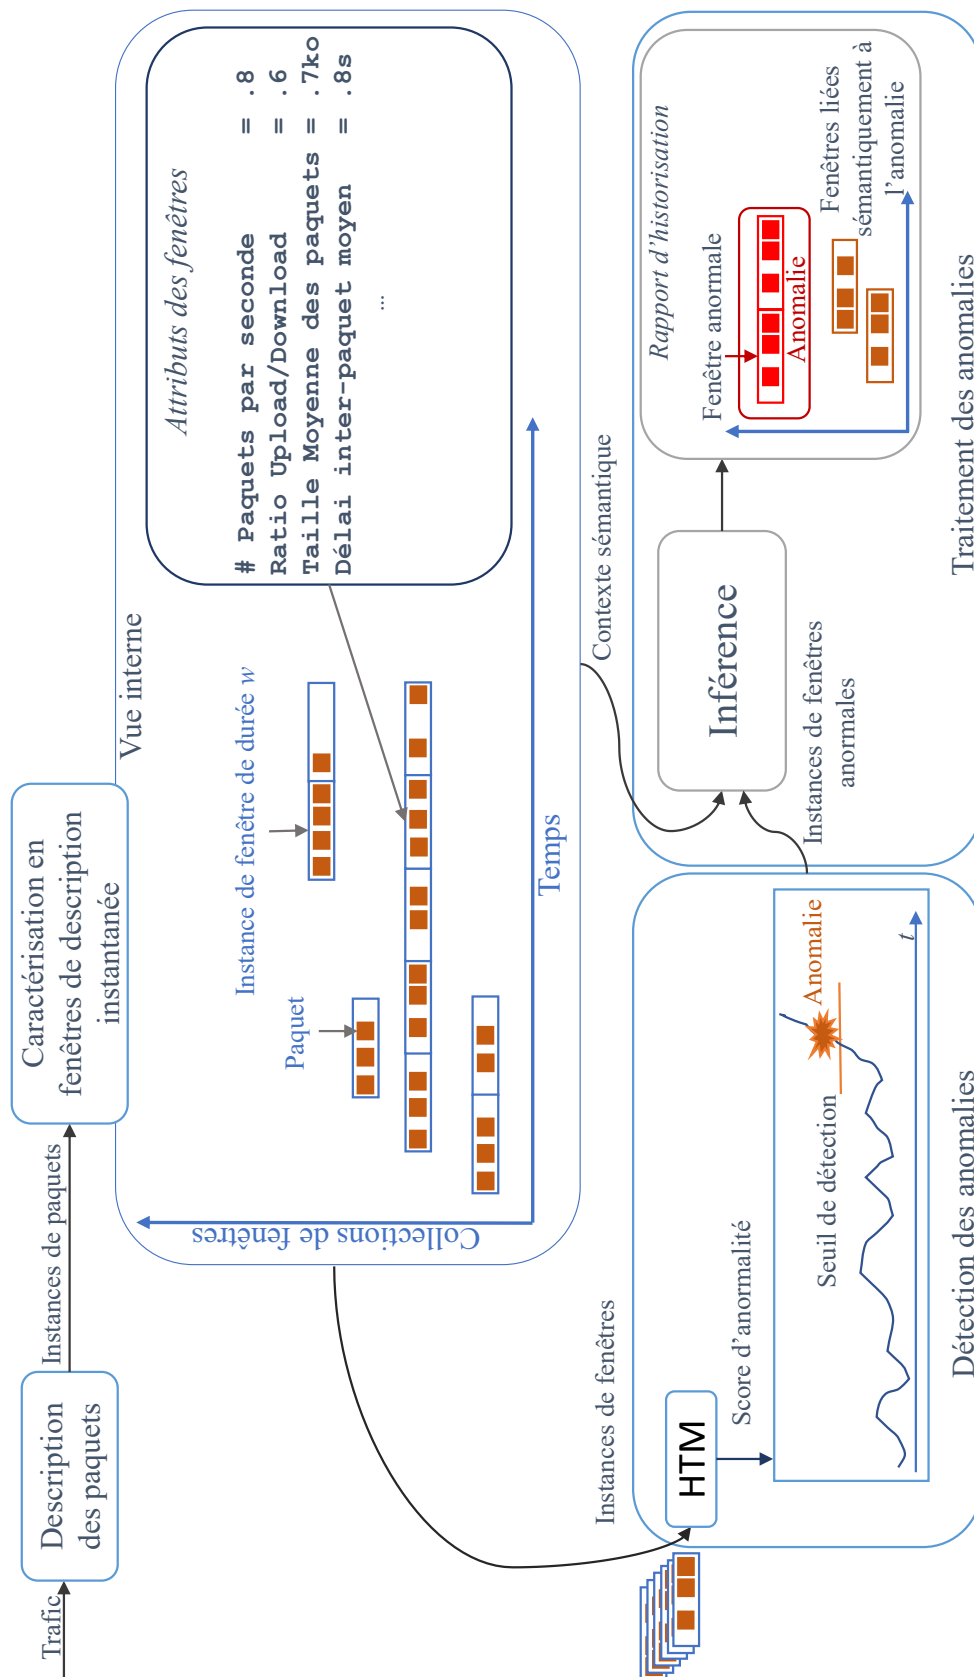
Trafic

Description des paquets

Instances de paquets

Caractérisation en fenêtres de description instantanée

Vue interne

Attributs des fenêtres

# Paquets par seconde = .8
Ratio Upload/Download = .6
Taille Moyenne des paquets = .7ko
Délai inter-paquet moyen = .8s
...

Instance de fenêtre de durée $w$

Paquet

Temps

Collections de fenêtres

Contexte sémantique

Rapport d'historisation

Fenêtre anormale

Anomalie

Fenêtres liées sémantiquement à l'anomalie

Inférence

Instances de fenêtres anormales

Traitement des anomalies

Instances de fenêtres

HTM

Score d'anormalité

Seuil de détection

Anomalie

$t$

Détection des anomalies